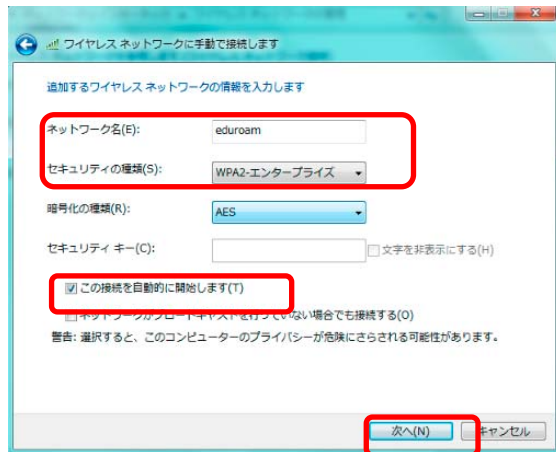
ワイヤレス ネットワークに手動で接続します

追加するワイヤレス ネットワークの情報を入力します

ネットワーク名(E): eduroam

セキュリティの種類(S): WPA2-エンタープライズ

暗号化の種類(R): AES

セキュリティ キー(C): 文字を非表示にする(H)

この接続を自動的に開始します(T)

ネットワークがブロードキャストを行っていない場合でも接続する(O)

警告: 選択すると、このコンピューターのプライバシーが危険にさらされる可能性があります。

次へ(N) キャンセル